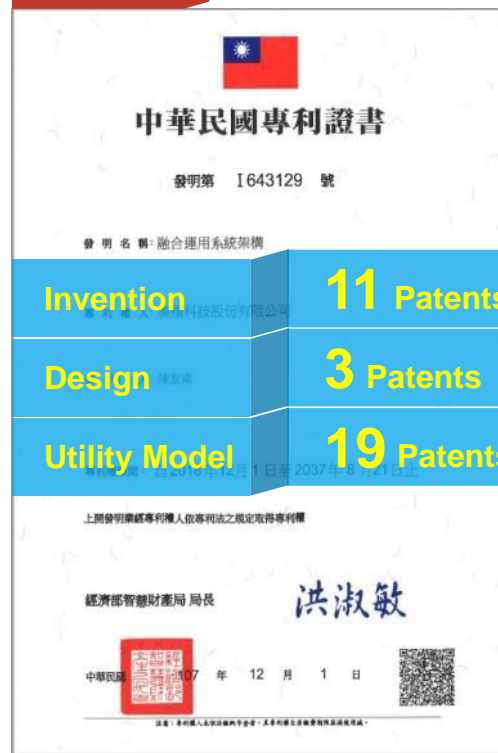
中華民國專利證書

發明第 I643129 號

發明名稱：融合運用系統架構

專利權人：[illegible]科技股份有限公司

發明人：陳友南

專利權期間：自2018年12月1日至2037年8月21日止

上開發明業經專利權人依專利法之規定取得專利權

經濟部智慧財產局 局長 洪淑敏

中華民國 107 年 12 月 1 日

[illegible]

Invention
11 Patents
Design
3 Patents
Utility Model
19 Patents